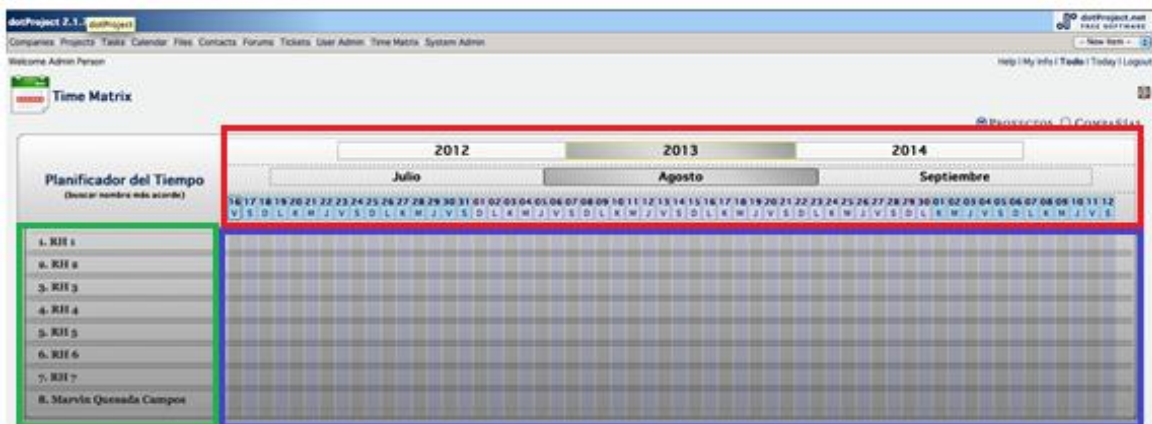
dotProject 2.1.. dotProject

dotProject.net FREE SOFTWARE

Companies Projects Tasks Calendar Files Contacts Forums Tickets User Admin Time Matrix System Admin

- New Item -

Welcome Admin Person

Help | My Info | Todo | Today | Logout

Time Matrix

PROYECTOS COMPAÑÍAS

Planificador del Tiempo
(buscar nombre más acorde)

| 2012 | 2013 | 2014 |
|---|---|---|

| Julio | Agosto | Septiembre |
|---|---|---|

16 17 18 19 20 21 22 23 24 25 26 27 28 29 30 31 01 02 03 04 05 06 07 08 09 10 11 12 13 14 15 16 17 18 19 20 21 22 23 24 25 26 27 28 29 30 01 02 03 04 05 06 07 08 09 10 11 12
V S D L K M J V S D L K M J V S D L K M J V S D L K M J V S D L K M J V S D L K M J V S D L K M J V S D L K M J V S

1. RH 1
2. RH 2
3. RH 3
4. RH 4
5. RH 5
6. RH 6
7. RH 7
8. Marvin Quesada Campos